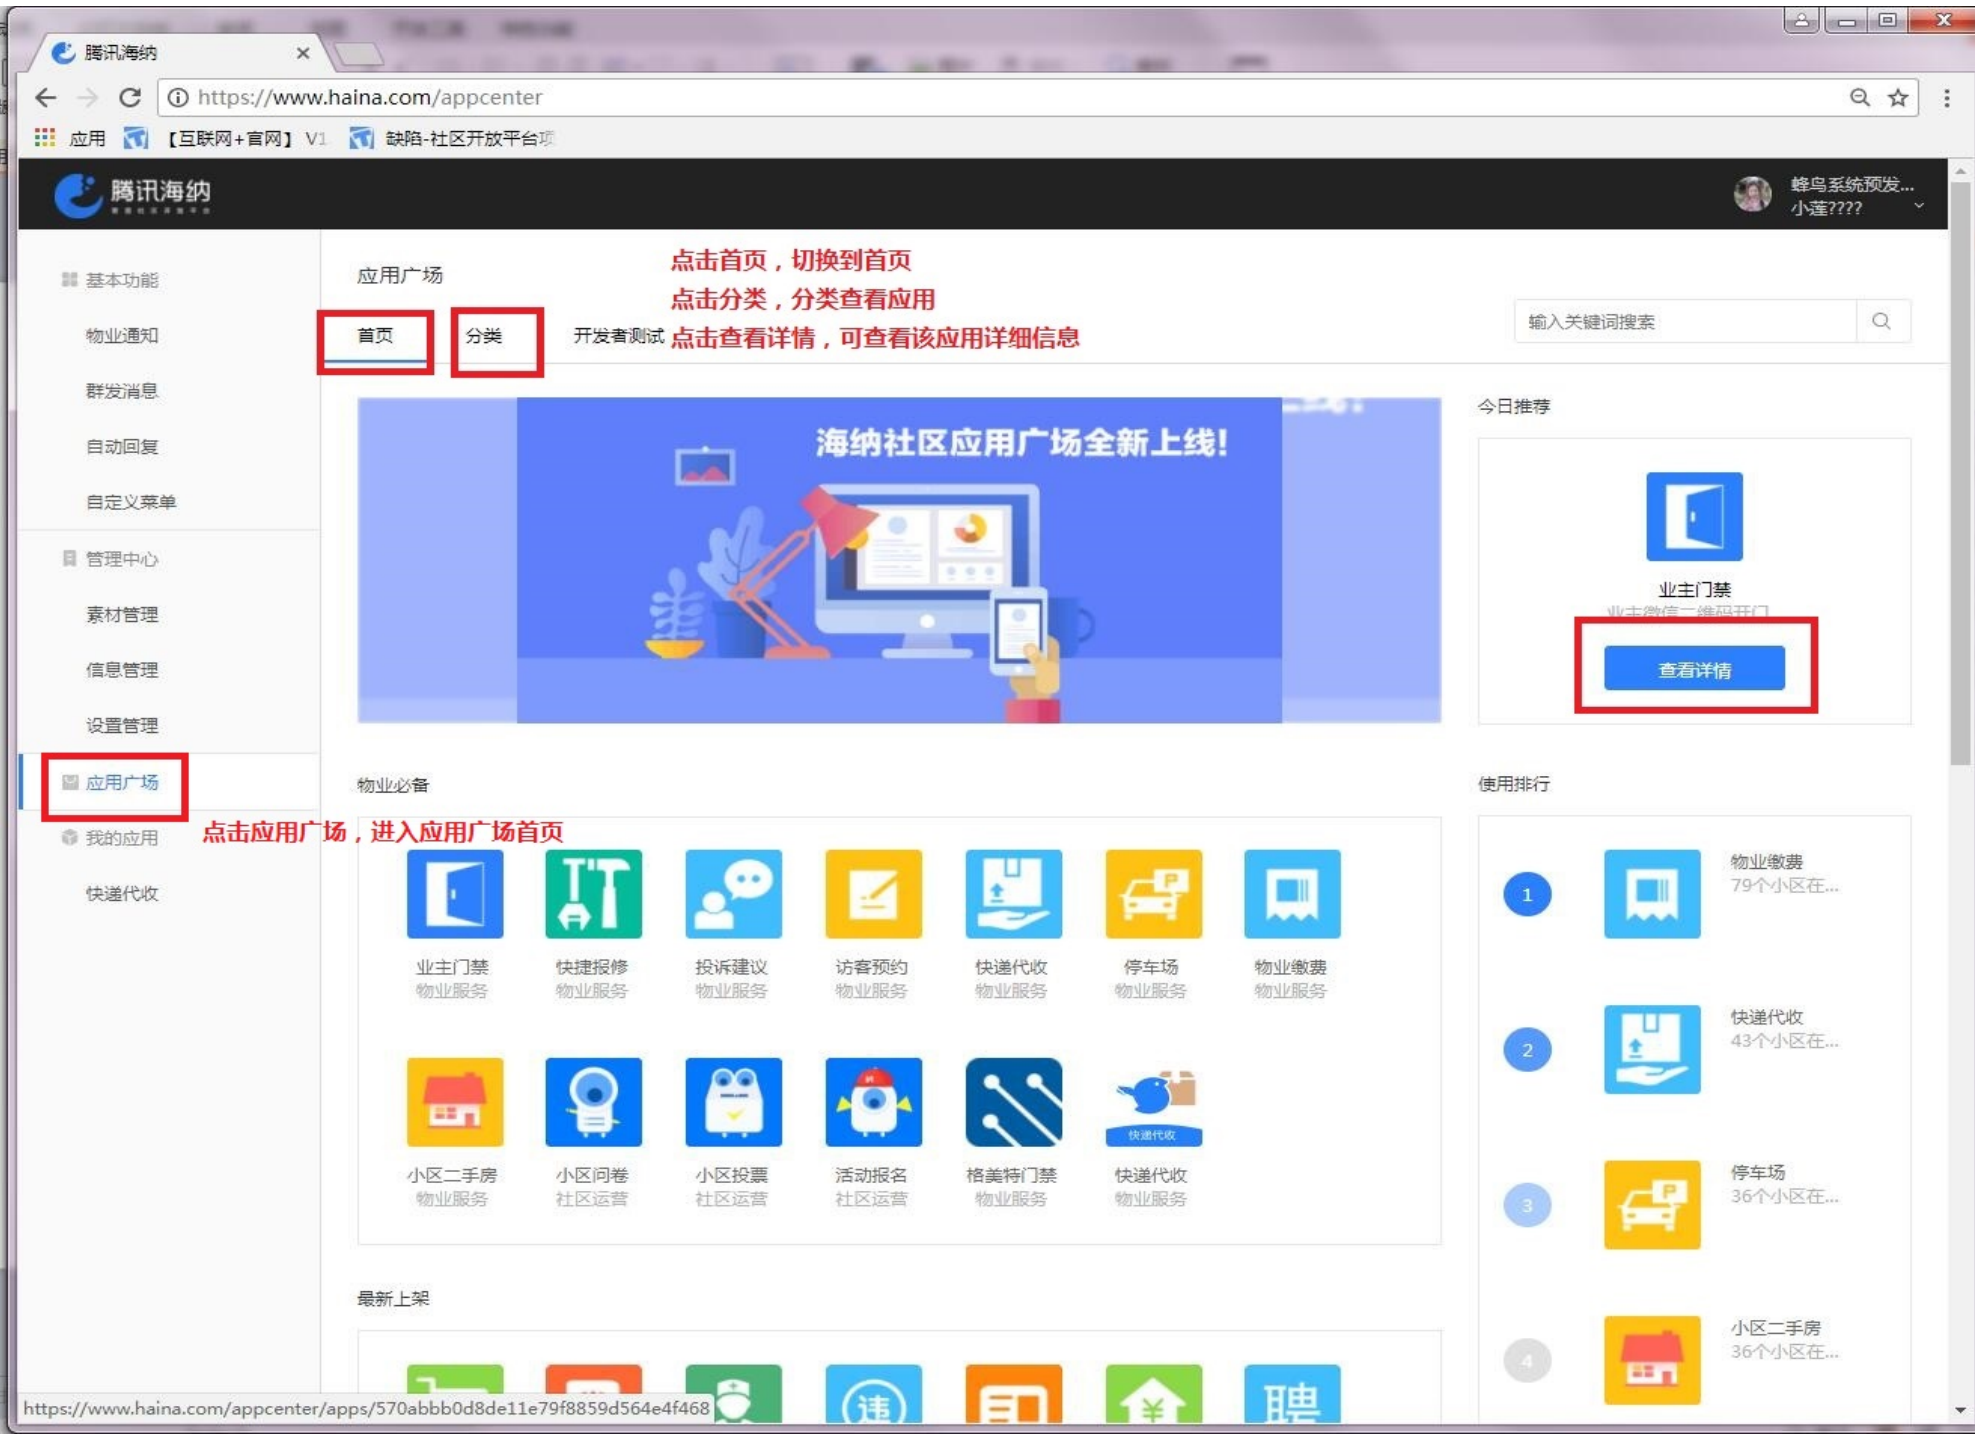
腾讯海纳 ×

https://www.haina.com/appcenter

应用 【互联网+官网】V1 缺陷-社区开放平台项

腾讯海纳

蜂鸟系统预发...
小莲????

基本功能
物业通知
群发消息
自动回复
自定义菜单
管理中心
素材管理
信息管理
设置管理
应用广场
我的应用
快递代收

点击应用广场，进入应用广场首页

应用广场

点击首页，切换到首页
点击分类，分类查看应用
点击查看详情，可查看该应用详细信息

首页 分类 开发者测试

输入关键词搜索

海纳社区应用广场全新上线!

今日推荐

业主门禁
业主微信二维码开门
查看详情

物业必备

业主门禁 物业服务
快捷报修 物业服务
投诉建议 物业服务
访客预约 物业服务
快递代收 物业服务
停车场 物业服务
物业缴费 物业服务
小区二手房 物业服务
小区问卷 社区运营
小区投票 社区运营
活动报名 社区运营
格美特门禁 物业服务
快递代收 快递代收 物业服务

使用排行

1 物业缴费 79个小区在...
2 快递代收 43个小区在...
3 停车场 36个小区在...
4 小区二手房 36个小区在...

最新上架

聘

https://www.haina.com/appcenter/apps/570abbb0d8de11e79f8859d564e4f468